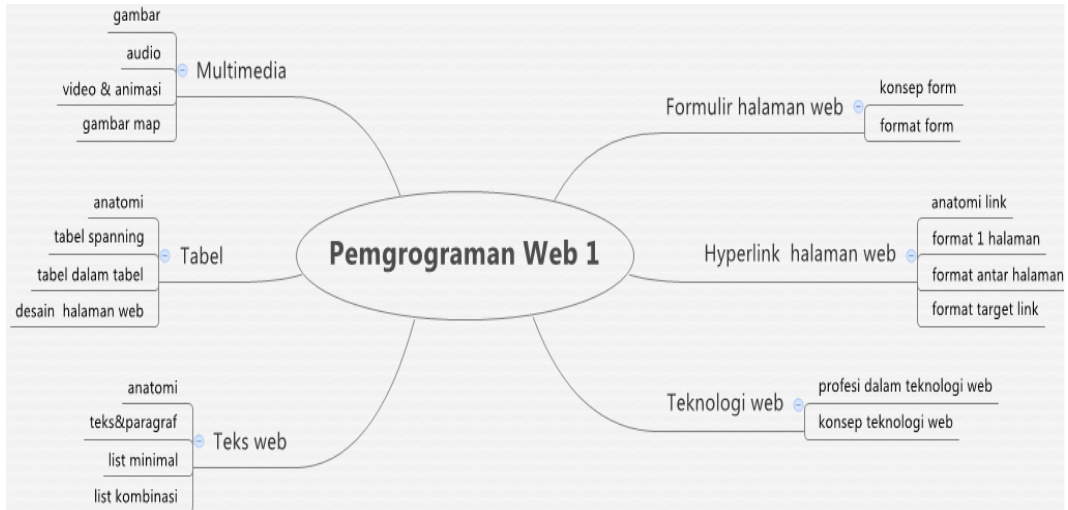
Pemgrograman Web 1

Multimedia
gambar
audio
video & animasi
gambar map

Tabel
anatomi
tabel spanning
tabel dalam tabel
desain halaman web

Teks web
anatomi
teks&paragraf
list minimal
list kombinasi

Formulir halaman web
konsep form
format form

Hyperlink halaman web
anatomi link
format 1 halaman
format antar halaman
format target link

Teknologi web
profesi dalam teknologi web
konsep teknologi web